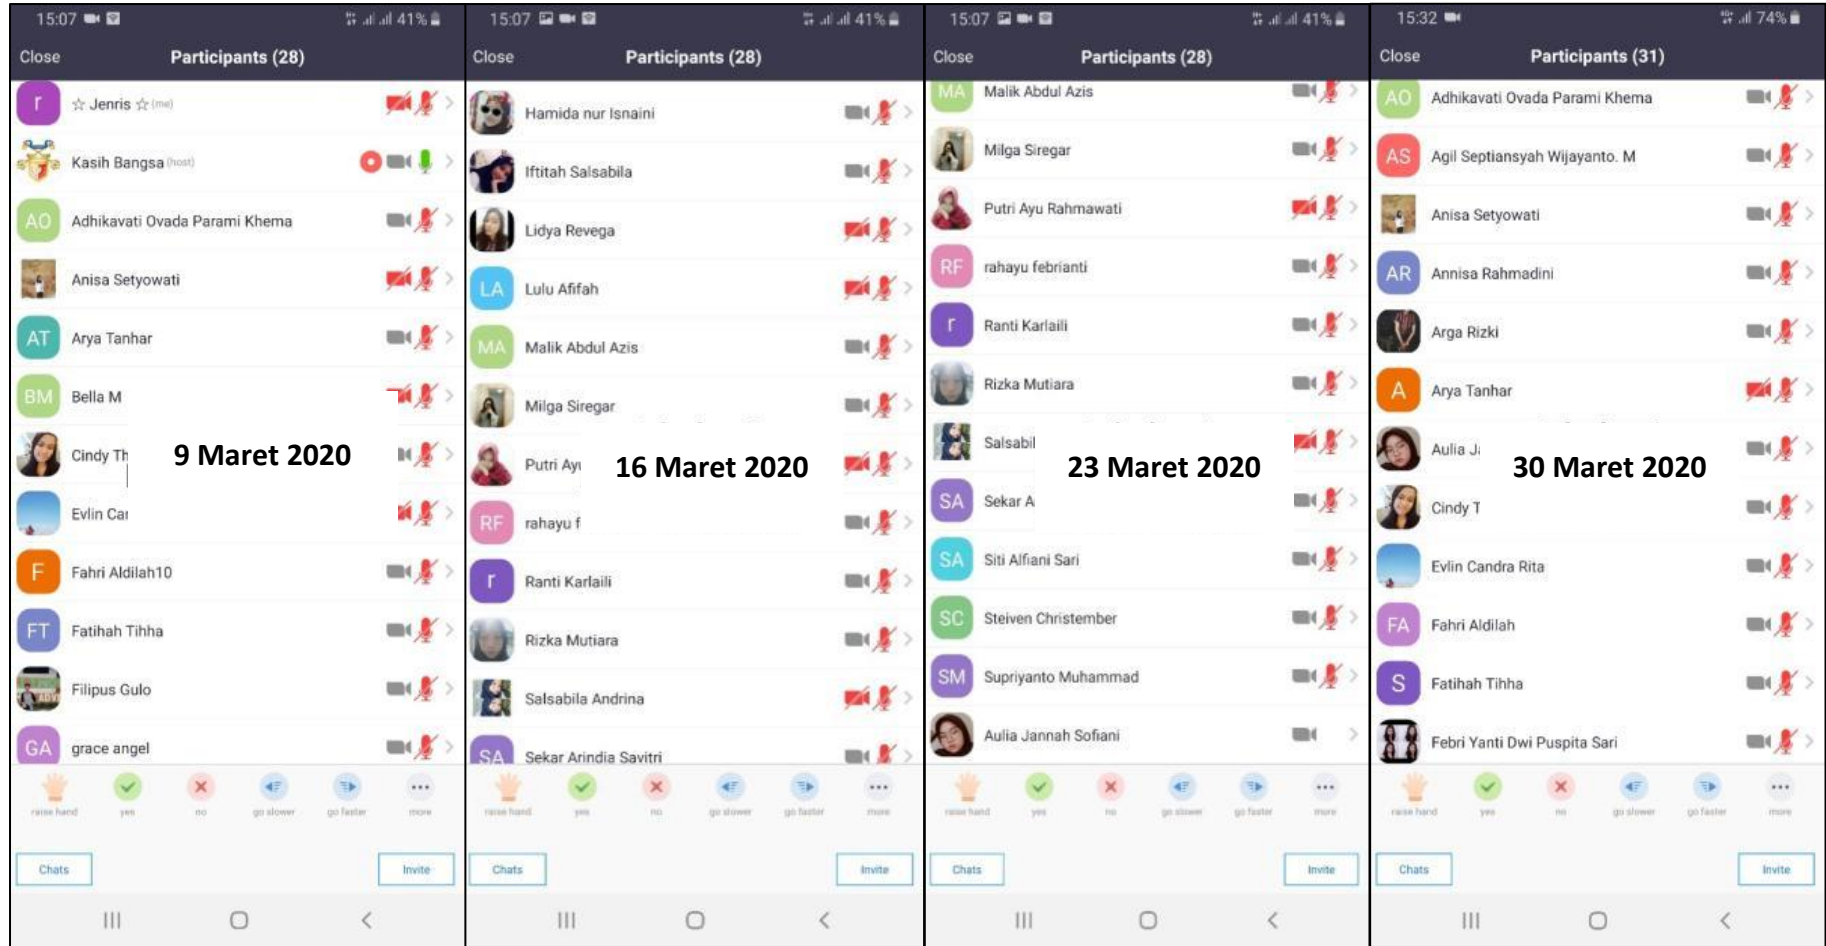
15:07 41%
Close Participants (28)
r ☆ Jenris ☆ (me)
Kasih Bangsa (host)
AO Adhikavati Ovada Parami Khema
Anisa Setyowati
AT Arya Tanhar
BM Bella M
Cindy Th
Evlin Ca
F Fahri Aldilah10
FT Fatihah Tihha
Filipus Gulo
GA grace angel
raise hand yes no go slower go faster more
Chats Invite

9 Maret 2020

15:07 41%
Close Participants (28)
Hamida nur Isnaini
Iftitah Salsabila
Lidya Revega
LA Lulu Afifah
MA Malik Abdul Azis
Milga Siregar
Putri Ay
RF rahayu f
r Ranti Karlaili
Rizka Mutiara
Salsabila Andrina
SA Sekar Arindia Savitri
raise hand yes no go slower go faster more
Chats Invite

16 Maret 2020

15:07 41%
Close Participants (28)
MA Malik Abdul Azis
Milga Siregar
Putri Ayu Rahmawati
RF rahayu febrianti
r Ranti Karlaili
Rizka Mutiara
Salsabil
SA Sekar A
SA Siti Alfiani Sari
SC Steiven Christember
SM Supriyanto Muhammad
Aulia Jannah Sofiani
raise hand yes no go slower go faster more
Chats Invite

23 Maret 2020

15:32 74%
Close Participants (31)
AO Adhikavati Ovada Parami Khema
AS Agil Septiansyah Wijayanto. M
Anisa Setyowati
AR Annisa Rahmadini
Arga Rizki
A Arya Tanhar
Aulia J
Cindy T
Evlin Candra Rita
FA Fahri Aldilah
S Fatihah Tihha
Febri Yanti Dwi Puspita Sari
raise hand yes no go slower go faster more
Chats Invite

30 Maret 2020